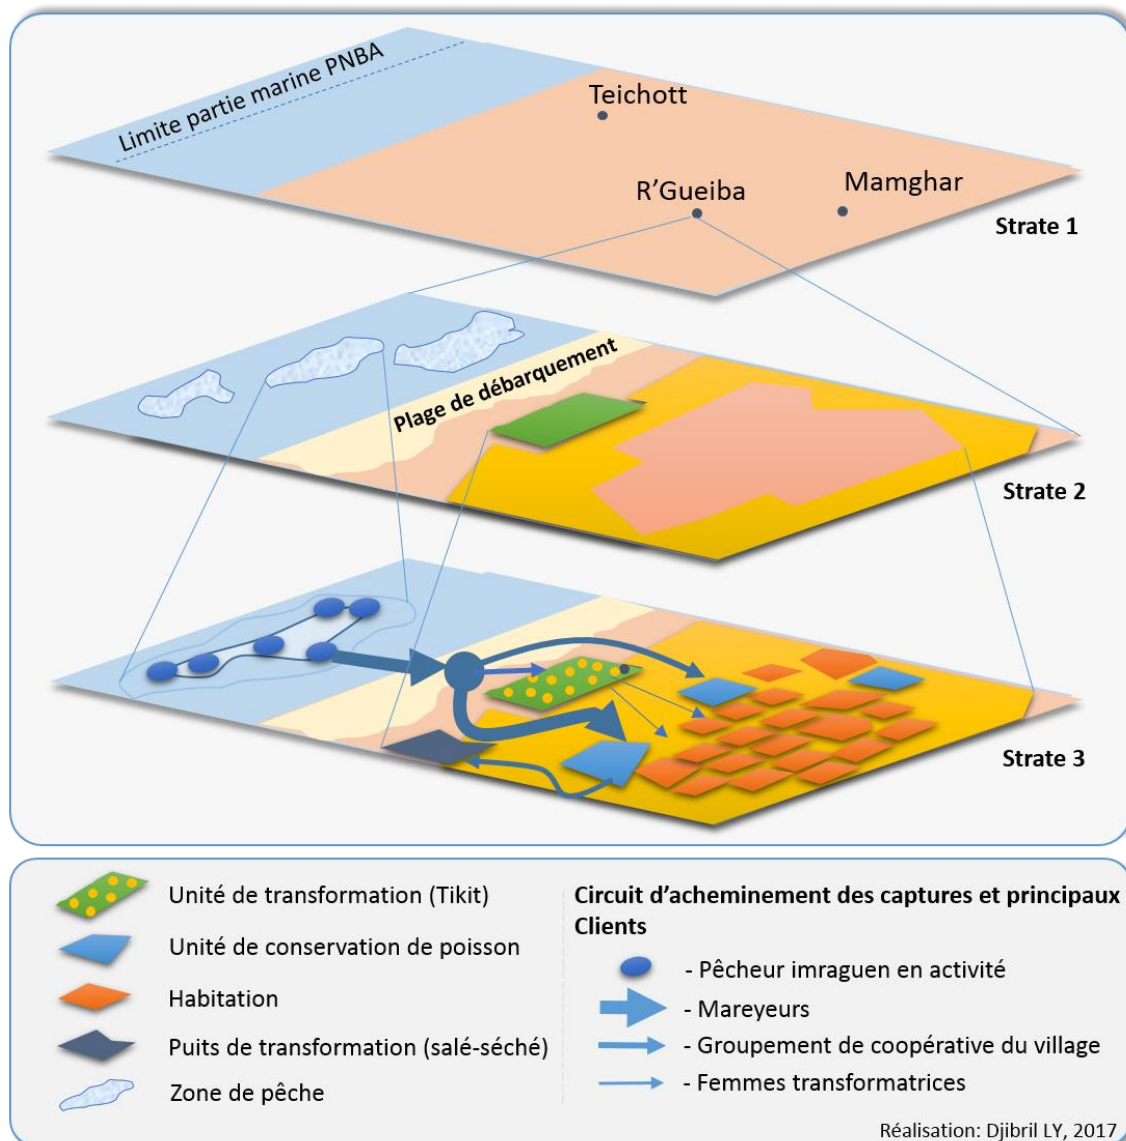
Limite partie marine PNBA

Teichott

R'Gueiba

Mamghar

Strate 1

Plage de débarquement

Strate 2

Strate 3

Unité de transformation (Tikit)

Unité de conservation de poisson

Habitation

Puits de transformation (salé-séché)

Zone de pêche

Circuit d'acheminement des captures et principaux Clients

- Pêcheur imraguen en activité

- Mareyeurs

- Groupement de coopérative du village

- Femmes transformatrices

Réalisation: Djibril LY, 2017